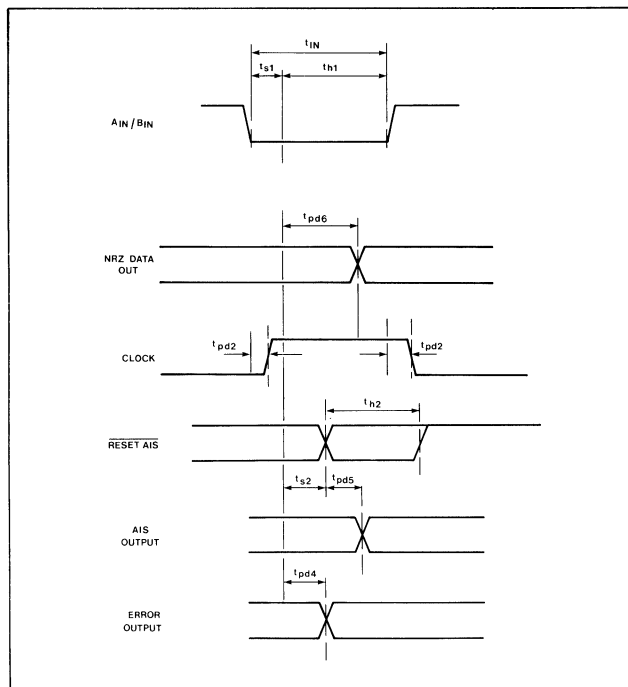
$t_{IN}$

$t_{s1}$

$t_{h1}$

$A_{IN} / B_{IN}$

$t_{pd6}$

NRZ DATA OUT

$t_{pd2}$

CLOCK

$t_{pd2}$

$t_{h2}$

$\overline{\text{RESET AIS}}$

$t_{s2}$

$t_{pd5}$

AIS OUTPUT

$t_{pd4}$

ERROR OUTPUT